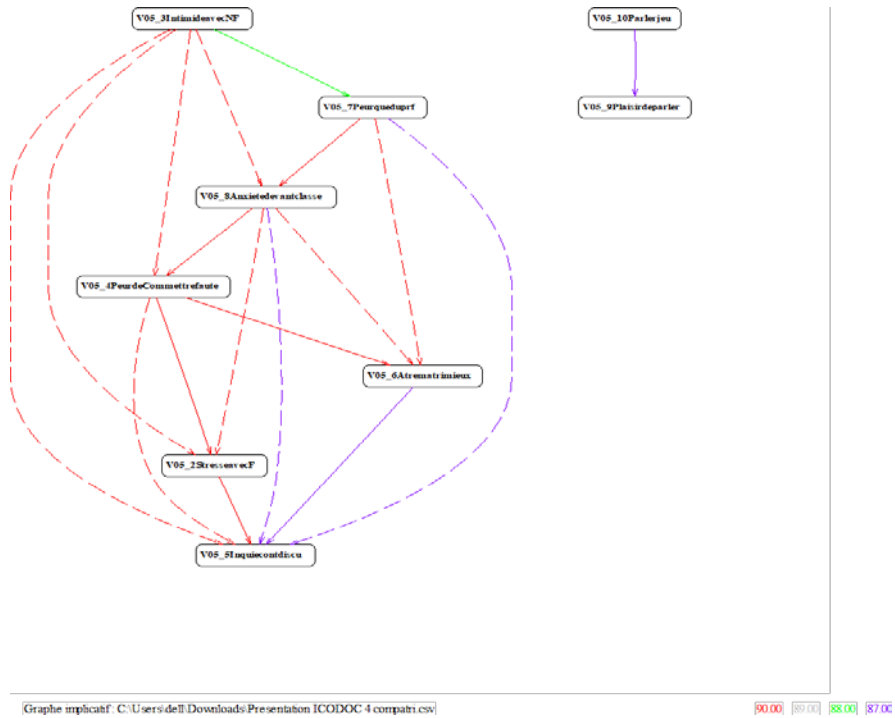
V05_3IntimideavecNF

V05_10Parlerjeu

V05_7Peurquedeprf

V05_9Plaisirdeparler

V05_8Anxietedevantclasse

V05_4PeurdeCommettrefaute

V05_6Atremetrimieux

V05_2StresseavecF

V05_5Inquiecontdiscu

Graphe implicatif : C:\Users\dell\Downloads\Presentation ICODOC 4 compatri.csv

90.00 89.00 88.00 87.00